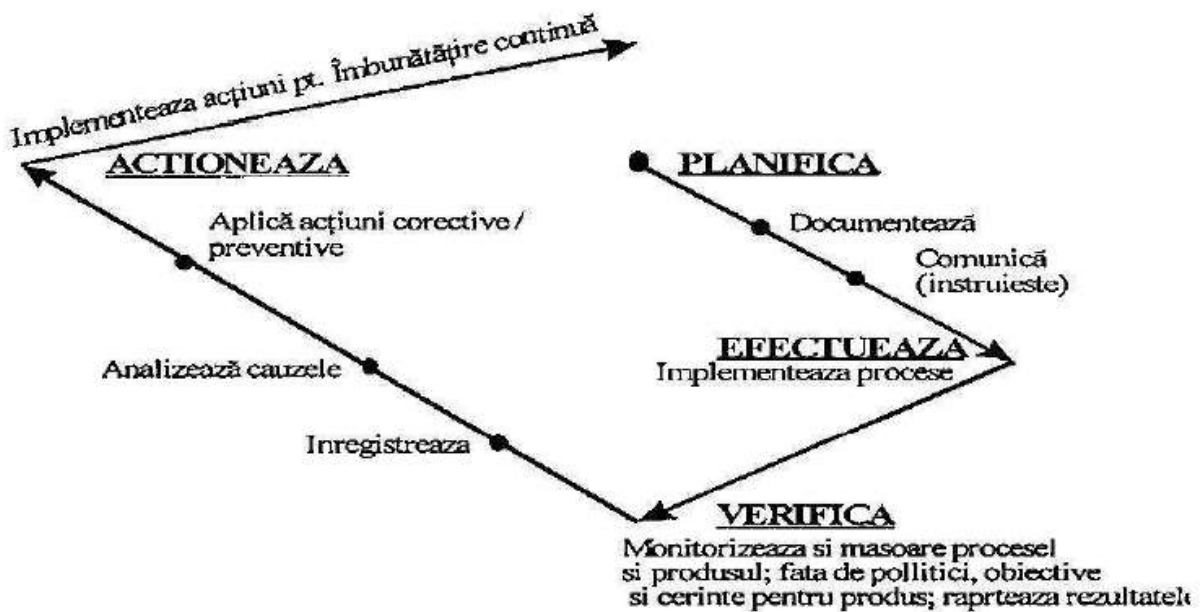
Implementeaza acțiuni pt. Îmbunătățire continuă

ACTIONEAZA

PLANIFICA

Aplică acțiuni corective / preventive

Documentează

Comunică (instruieste)

EFECTUEAZA
Implementeaza procese

Analizează cauzele

Inregistreaza

VERIFICA
Monitorizeaza si masoare procesel si produsul; fata de pollitici, obiective si cerinte pentru produs; raprteaza rezultatel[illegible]